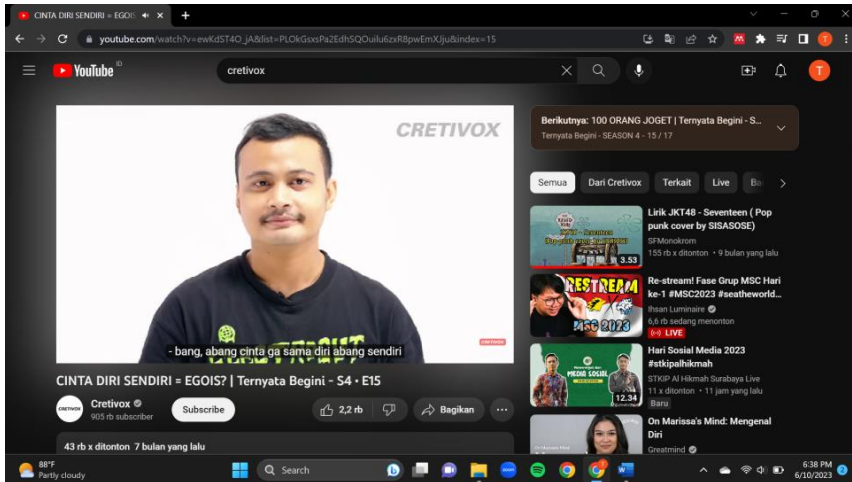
CINTA DIRI SENDIRI = EGOIS
youtube.com/watch?v=ewKdST4O_jA&list=PLOkGsxsPa2EdhSQOuilu6zxR8pwEmXJju&index=15

YouTube ID
cretivox

CRETIVOX
- bang, abang cinta ga sama diri abang sendiri

CINTA DIRI SENDIRI = EGOIS? | Ternyata Begini - S4 • E15
Cretivox
905 rb subscriber
Subscribe
2,2 rb
Bagikan
43 rb x ditonton 7 bulan yang lalu

Berikutnya: 100 ORANG JOGET | Ternyata Begini - S...
Ternyata Begini - SEASON 4 - 15 / 17

Semua
Dari Cretivox
Terkait
Live
Ba

Lirik JKT48 - Seventeen ( Pop punk cover by SISASOSE)
SFMonokrom
155 rb x ditonton • 9 bulan yang lalu
3.53

Re-stream! Fase Grup MSC Hari ke-1 #MSC2023 #seatheworld...
Ihsan Luminaire
6,6 rb sedang menonton
LIVE
RESTREAM
MSC 2023

Hari Sosial Media 2023 #stkipalhikmah
STKIP Al Hikmah Surabaya Live
11 x ditonton • 11 jam yang lalu
Baru
12.34

On Marissa's Mind: Mengenal Diri
Greatmind

88°F
Partly cloudy
Search
6:38 PM
6/10/2023